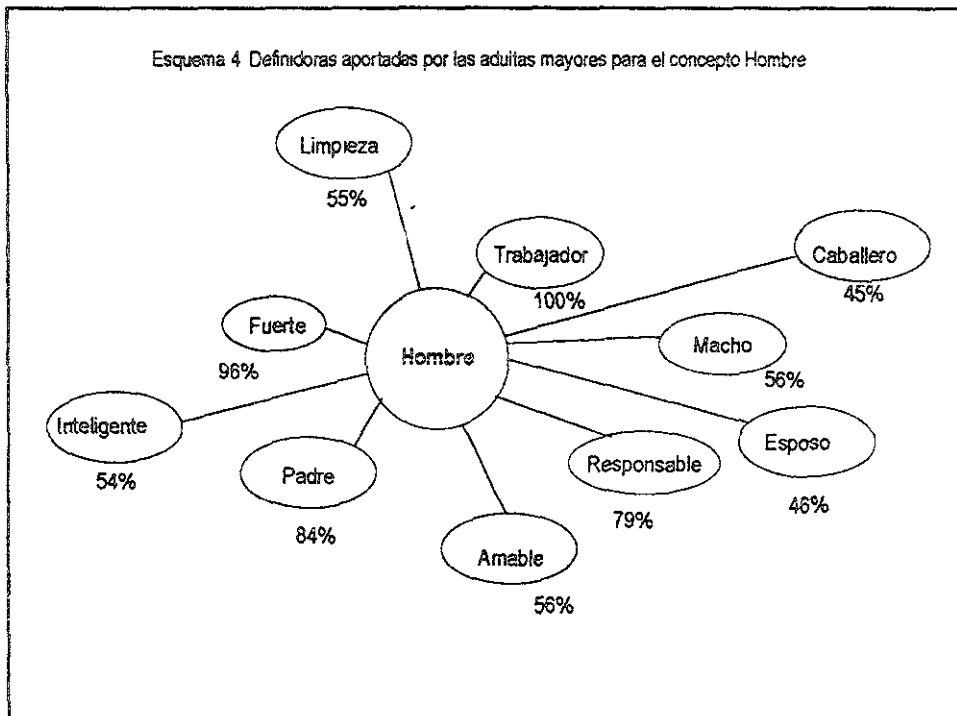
Esquema 4 Definidoras aportadas por las adultas mayores para el concepto Hombre

Limpieza
55%

Trabajador
100%

Caballero
45%

Fuerte
96%

Hombre

Macho
56%

Inteligente
54%

Esposo
46%

Padre
84%

Responsable
79%

Amable
56%